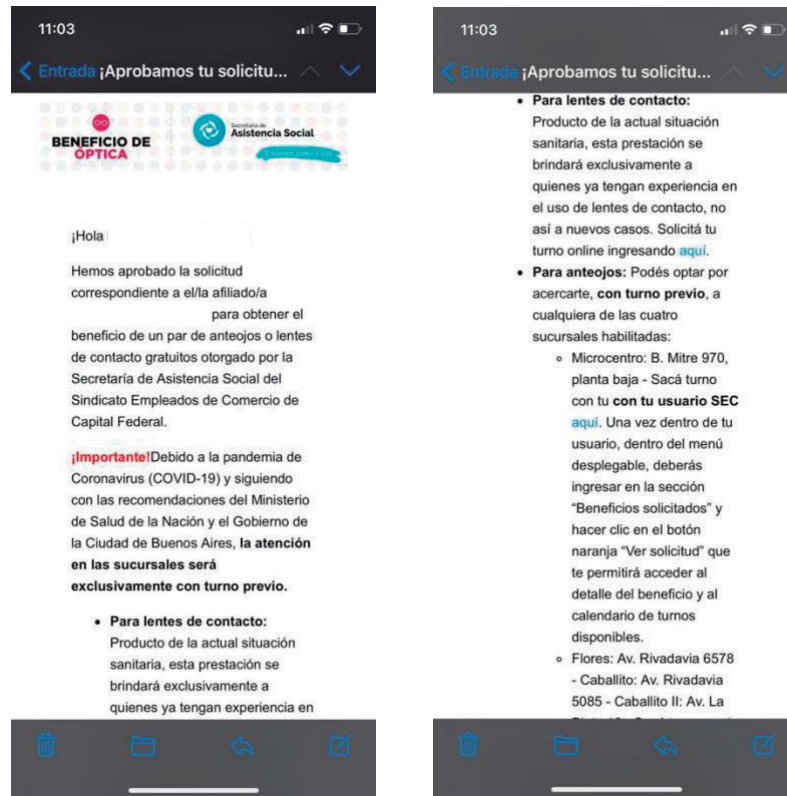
11:03

Entrada ¡Aprobamos tu solicitu...

BENEFICIO DE ÓPTICA

Secretaría de Asistencia Social

¡Hola

Hemos aprobado la solicitud correspondiente a el/la afiliado/a para obtener el beneficio de un par de anteojos o lentes de contacto gratuitos otorgado por la Secretaría de Asistencia Social del Sindicato Empleados de Comercio de Capital Federal.

¡Importante!Debido a la pandemia de Coronavirus (COVID-19) y siguiendo con las recomendaciones del Ministerio de Salud de la Nación y el Gobierno de la Ciudad de Buenos Aires, la atención en las sucursales será exclusivamente con turno previo.

- Para lentes de contacto: Producto de la actual situación sanitaria, esta prestación se brindará exclusivamente a quienes ya tengan experiencia en

11:03

Entrada ¡Aprobamos tu solicitu...

- Para lentes de contacto: Producto de la actual situación sanitaria, esta prestación se brindará exclusivamente a quienes ya tengan experiencia en el uso de lentes de contacto, no así a nuevos casos. Solicitá tu turno online ingresando aquí.
- Para anteojos: Podés optar por acercarte, con turno previo, a cualquiera de las cuatro sucursales habilitadas:
  - Microcentro: B. Mitre 970, planta baja - Sacá turno con tu con tu usuario SEC aquí. Una vez dentro de tu usuario, dentro del menú desplegable, deberás ingresar en la sección "Beneficios solicitados" y hacer clic en el botón naranja "Ver solicitud" que te permitirá acceder al detalle del beneficio y al calendario de turnos disponibles.
  - Flores: Av. Rivadavia 6578 - Caballito: Av. Rivadavia 5085 - Caballito II: Av. La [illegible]